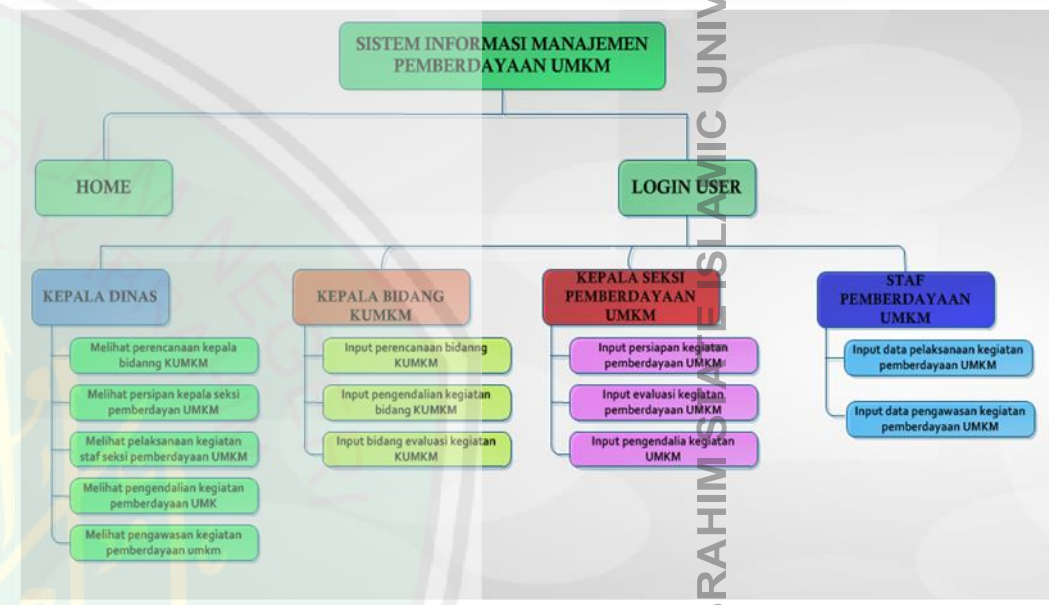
SISTEM INFORMASI MANAJEMEN PEMBERDAYAAN UMKM

HOME

LOGIN USER

KEPALA DINAS

Melihat perencanaan kepala bidanng KUMKM

Melihat persipan kepala seksi pemberdayan UMKM

Melihat pelaksanaan kegiatan staf seksi pemberdayaan UMKM

Melihat pengendalian kegiatan pemberdayaan UMK

Melihat pengawasan kegiatan pemberdayaan umkm

KEPALA BIDANG KUMKM

Input perencanaan bidanng KUMKM

Input pengendalian kegiatan bidang KUMKM

Input bidang evaluasi kegiatan KUMKM

KEPALA SEKSI PEMBERDAYAAN UMKM

Input persiapan kegiatan pemberdayaan UMKM

Input evaluasi kegiatan pemberdayaan UMKM

Input pengendalia kegiatan UMKM

STAF PEMBERDAYAAN UMKM

Input data pelaksanaan kegiatan pemberdayaan UMKM

Input data pengawasan kegiatan pemberdayaan UMKM

RAHIM S ISLAMIC UNIV